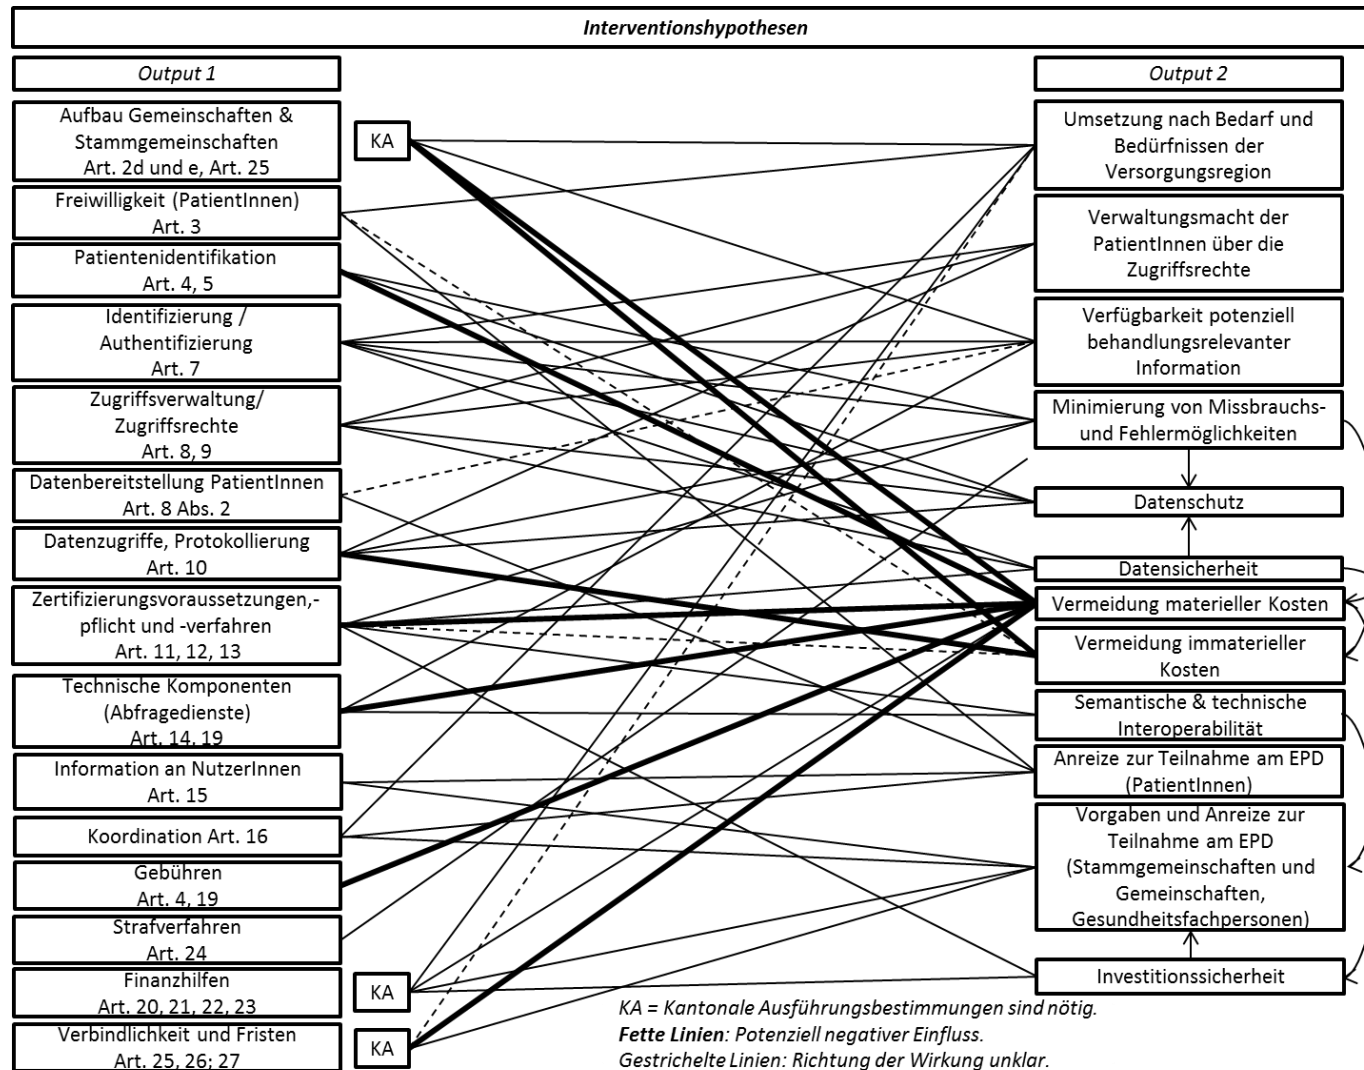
*Interventionshypothesen*

*Output 1*

Aufbau Gemeinschaften & Stammgemeinschaften Art. 2d und e, Art. 25

Freiwilligkeit (PatientInnen) Art. 3

Patientenidentifikation Art. 4, 5

Identifizierung / Authentifizierung Art. 7

Zugriffsverwaltung/ Zugriffsrechte Art. 8, 9

Datenbereitstellung PatientInnen Art. 8 Abs. 2

Datenzugriffe, Protokollierung Art. 10

Zertifizierungsvoraussetzungen,-pflicht und -verfahren Art. 11, 12, 13

Technische Komponenten (Abfragedienste) Art. 14, 19

Information an NutzerInnen Art. 15

Koordination Art. 16

Gebühren Art. 4, 19

Strafverfahren Art. 24

Finanzhilfen Art. 20, 21, 22, 23

Verbindlichkeit und Fristen Art. 25, 26; 27

KA

KA

KA

*Output 2*

Umsetzung nach Bedarf und Bedürfnissen der Versorgungsregion

Verwaltungsmacht der PatientInnen über die Zugriffsrechte

Verfügbarkeit potenziell behandlungsrelevanter Information

Minimierung von Missbrauchs- und Fehlermöglichkeiten

Datenschutz

Datensicherheit

Vermeidung materieller Kosten

Vermeidung immaterieller Kosten

Semantische & technische Interoperabilität

Anreize zur Teilnahme am EPD (PatientInnen)

Vorgaben und Anreize zur Teilnahme am EPD (Stammgemeinschaften und Gemeinschaften, Gesundheitsfachpersonen)

Investitionssicherheit

*KA = Kantonale Ausführungsbestimmungen sind nötig.*
***Fette Linien**: Potenziell negativer Einfluss.*
*Gestrichelte Linien: Richtung der Wirkung unklar.*